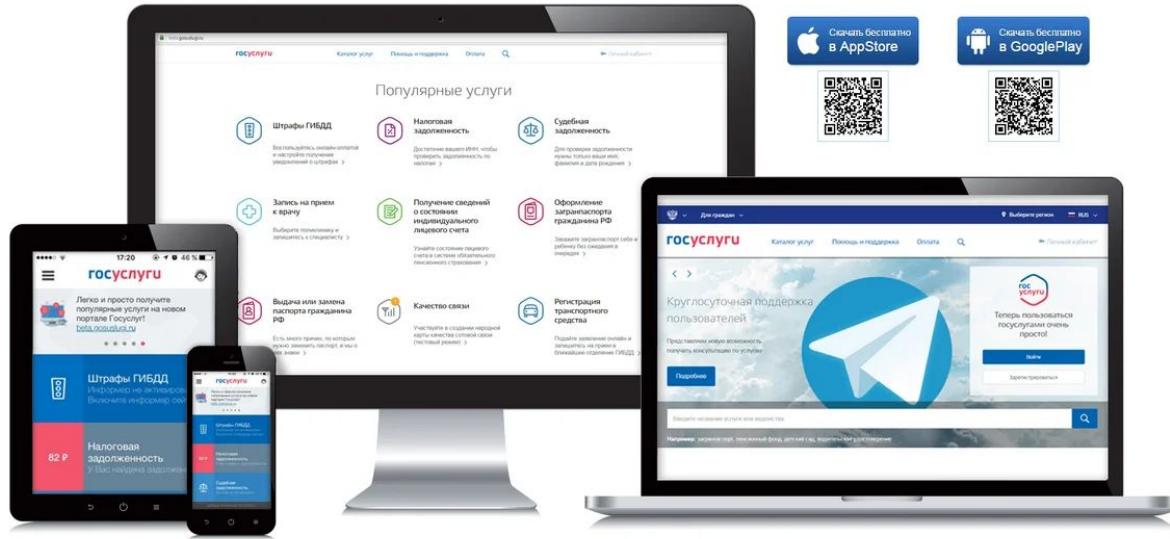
Скачать бесплатно в AppStore

Скачать бесплатно в GooglePlay

госуслуги Каталог услуг Помощь и поддержка Оплата Личный кабинет

Популярные услуги

Штрафы ГИБДД
Воспользуйтесь онлайн оплатой и настройте получение уведомлений о штрафах

Налоговая задолженность
Достаточно вашего ИНН, чтобы проверить задолженность по налогам

Судебная задолженность
Для проверки задолженности нужны только ваши имя, фамилия и дата рождения

Запись на прием к врачу
Выберите поликлинику и запишитесь к специалисту

Получение сведений о состоянии индивидуального лицевого счета
Узнайте состояние лицевого счета в системе обязательного пенсионного страхования

Оформление загранпаспорта гражданина РФ
Закажите загранпаспорт себе и ребенку без ожидания в очереди

Выдача или замена паспорта гражданина РФ

Качество связи
Участвуйте в создании народной карты качества сотовой связи (тестовый режим)

Регистрация транспортного средства
Подайте заявление онлайн и запишитесь на прием в ближайшее отделение ГИБДД

17:20 46 %
госуслуги
Легко и просто получите популярные услуги на новом портале Госуслуг!
beta.gosuslugi.ru

Штрафы ГИБДД
Информер не активиров
Включите информер сей

82 ₽
Налоговая задолженность
У Вас найдена задолжен

госуслуги
Штрафы ГИБДД
Налоговая задолженность
Судебная задолженность

Для граждан Выберите регион RUS
госуслуги Каталог услуг Помощь и поддержка Оплата Личный кабинет

Круглосуточная поддержка пользователей
Представляем новую возможность получать консультацию по услугам
Подробнее

гос услуги
Теперь пользоваться госуслугами очень просто!
Войти
Зарегистрироваться

Введите название услуги или ведомства
Например: заграничный паспорт, пенсионный фонд, детский сад, водительское удостоверение